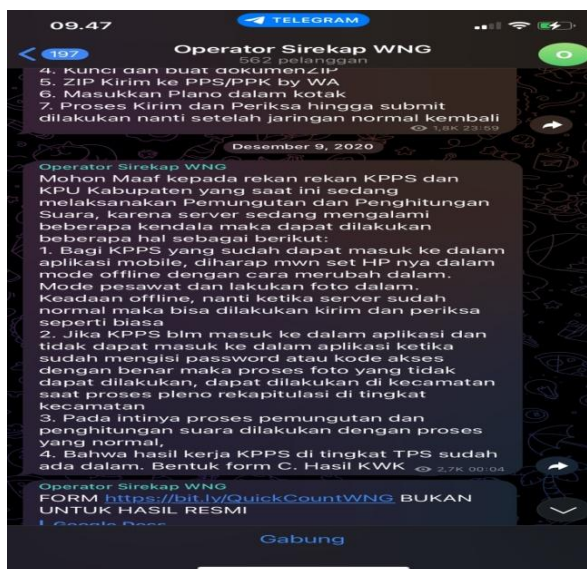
09.47
TELEGRAM
197
Operator Sirekap WNG
562 pelanggan
O

4. Kunci dan buat dokumenZIP
5. ZIP Kirim ke PPS/PPK by WA
6. Masukkan Plano dalam kotak
7. Proses Kirim dan Periksa hingga submit dilakukan nanti setelah jaringan normal kembali
1,8K 23:59

Desember 9, 2020

Operator Sirekap WNG
Mohon Maaf kepada rekan rekan KPPS dan KPU Kabupaten yang saat ini sedang melaksanakan Pemungutan dan Penghitungan Suara, karenakan server sedang mengalami beberapa kendala maka dapat dilakukan beberapa hal sebagai berikut:
1. Bagi KPPS yang sudah dapat masuk ke dalam aplikasi mobile, diharap mwn set HP nya dalam mode offline dengan cara merubah dalam. Mode pesawat dan lakukan foto dalam. Keadaan offline, nanti ketika server sudah normal maka bisa dilakukan kirim dan periksa seperti biasa
2. Jika KPPS blm masuk ke dalam aplikasi dan tidak dapat masuk ke dalam aplikasi ketika sudah mengisi password atau kode akses dengan benar maka proses foto yang tidak dapat dilakukan, dapat dilakukan di kecamatan saat proses pleno rekapitulasi di tingkat kecamatan
3. Pada intinya proses pemungutan dan penghitungan suara dilakukan dengan proses yang normal,
4. Bahwa hasil kerja KPPS di tingkat TPS sudah ada dalam. Bentuk form C. Hasil KWK
2,7K 00:04

Operator Sirekap WNG
FORM https://bit.ly/QuickCountWNG BUKAN UNTUK HASIL RESMI
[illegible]

Gabung